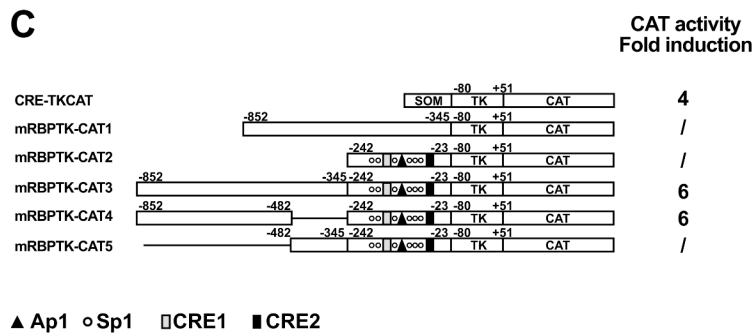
C

CAT activity
Fold induction

CRE-TKCAT SOM -80 TK +51 CAT 4

mRBPTK-CAT1 -852 -345 -80 TK +51 CAT /

mRBPTK-CAT2 -242 -23 -80 TK +51 CAT /

mRBPTK-CAT3 -852 -345 -242 -23 -80 TK +51 CAT 6

mRBPTK-CAT4 -852 -482 -242 -23 -80 TK +51 CAT 6

mRBPTK-CAT5 -482 -345 -242 -23 -80 TK +51 CAT /

▲ Ap1 ○ Sp1 ▯CRE1 ▮CRE2